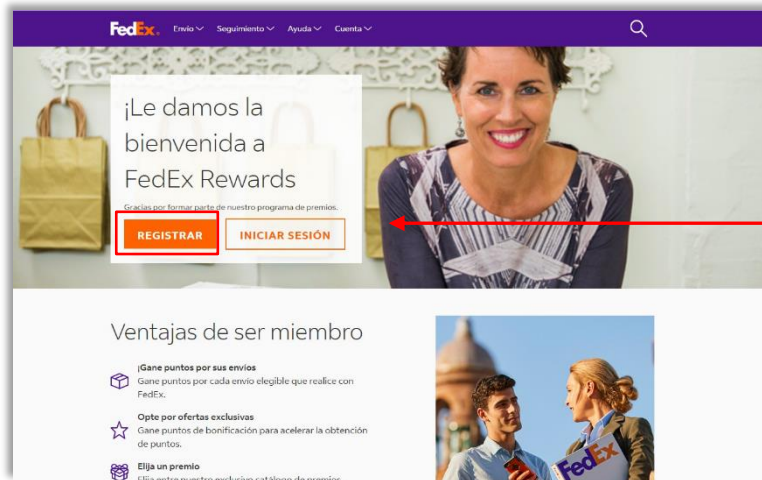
FedEx. Envío Seguimiento Ayuda Cuenta

¡Le damos la bienvenida a FedEx Rewards

Gracias por formar parte de nuestro programa de premios.

REGISTRAR

INICIAR SESIÓN

Ventajas de ser miembro

¡Gane puntos por sus envíos
Gane puntos por cada envío elegible que realice con FedEx.

Opte por ofertas exclusivas
Gane puntos de bonificación para acelerar la obtención de puntos.

Elija un premio
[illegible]

FedEx